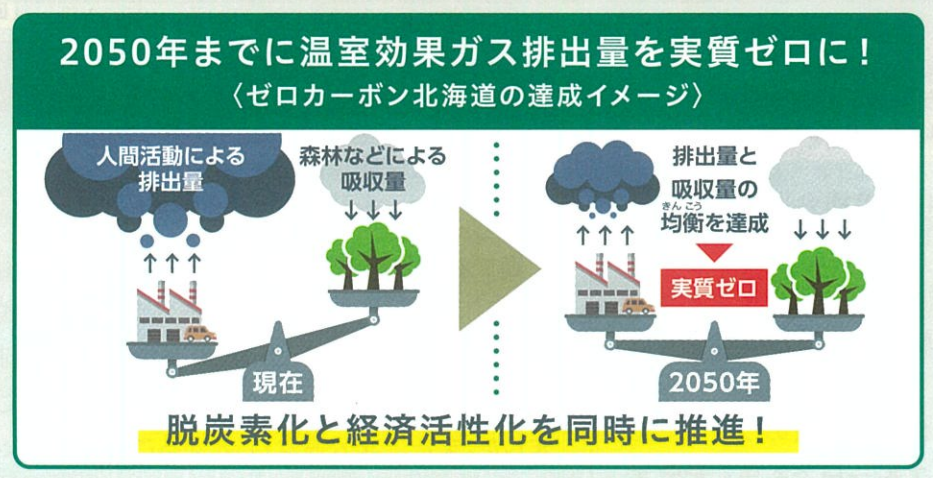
2050年までに温室効果ガス排出量を実質ゼロに！
〈ゼロカーボン北海道の達成イメージ〉

人間活動による排出量

森林などによる吸収量

現在

排出量と吸収量の均衡（きんこう）を達成

実質ゼロ

2050年

脱炭素化と経済活性化を同時に推進！